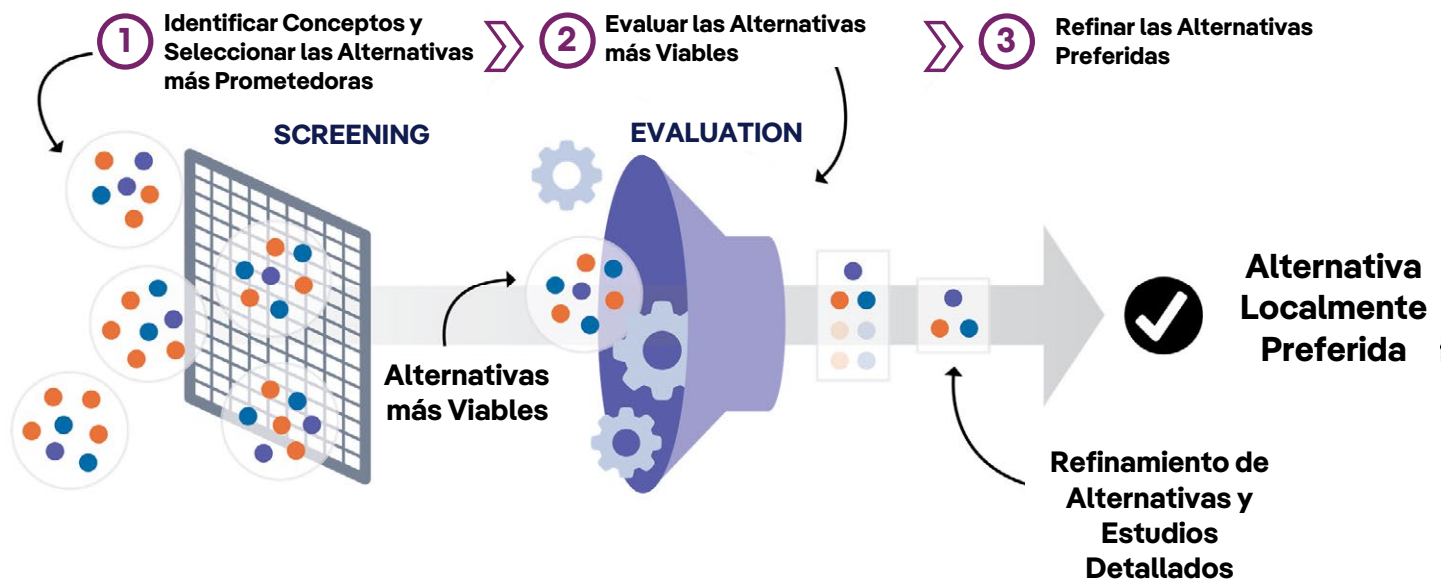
1 Identificar Conceptos y Seleccionar las Alternativas más Prometedoras

2 Evaluar las Alternativas más Viables

3 Refinar las Alternativas Preferidas

SCREENING

EVALUATION

Alternativas más Viables

Alternativa Localmente Preferida

Refinamiento de Alternativas y Estudios Detallados